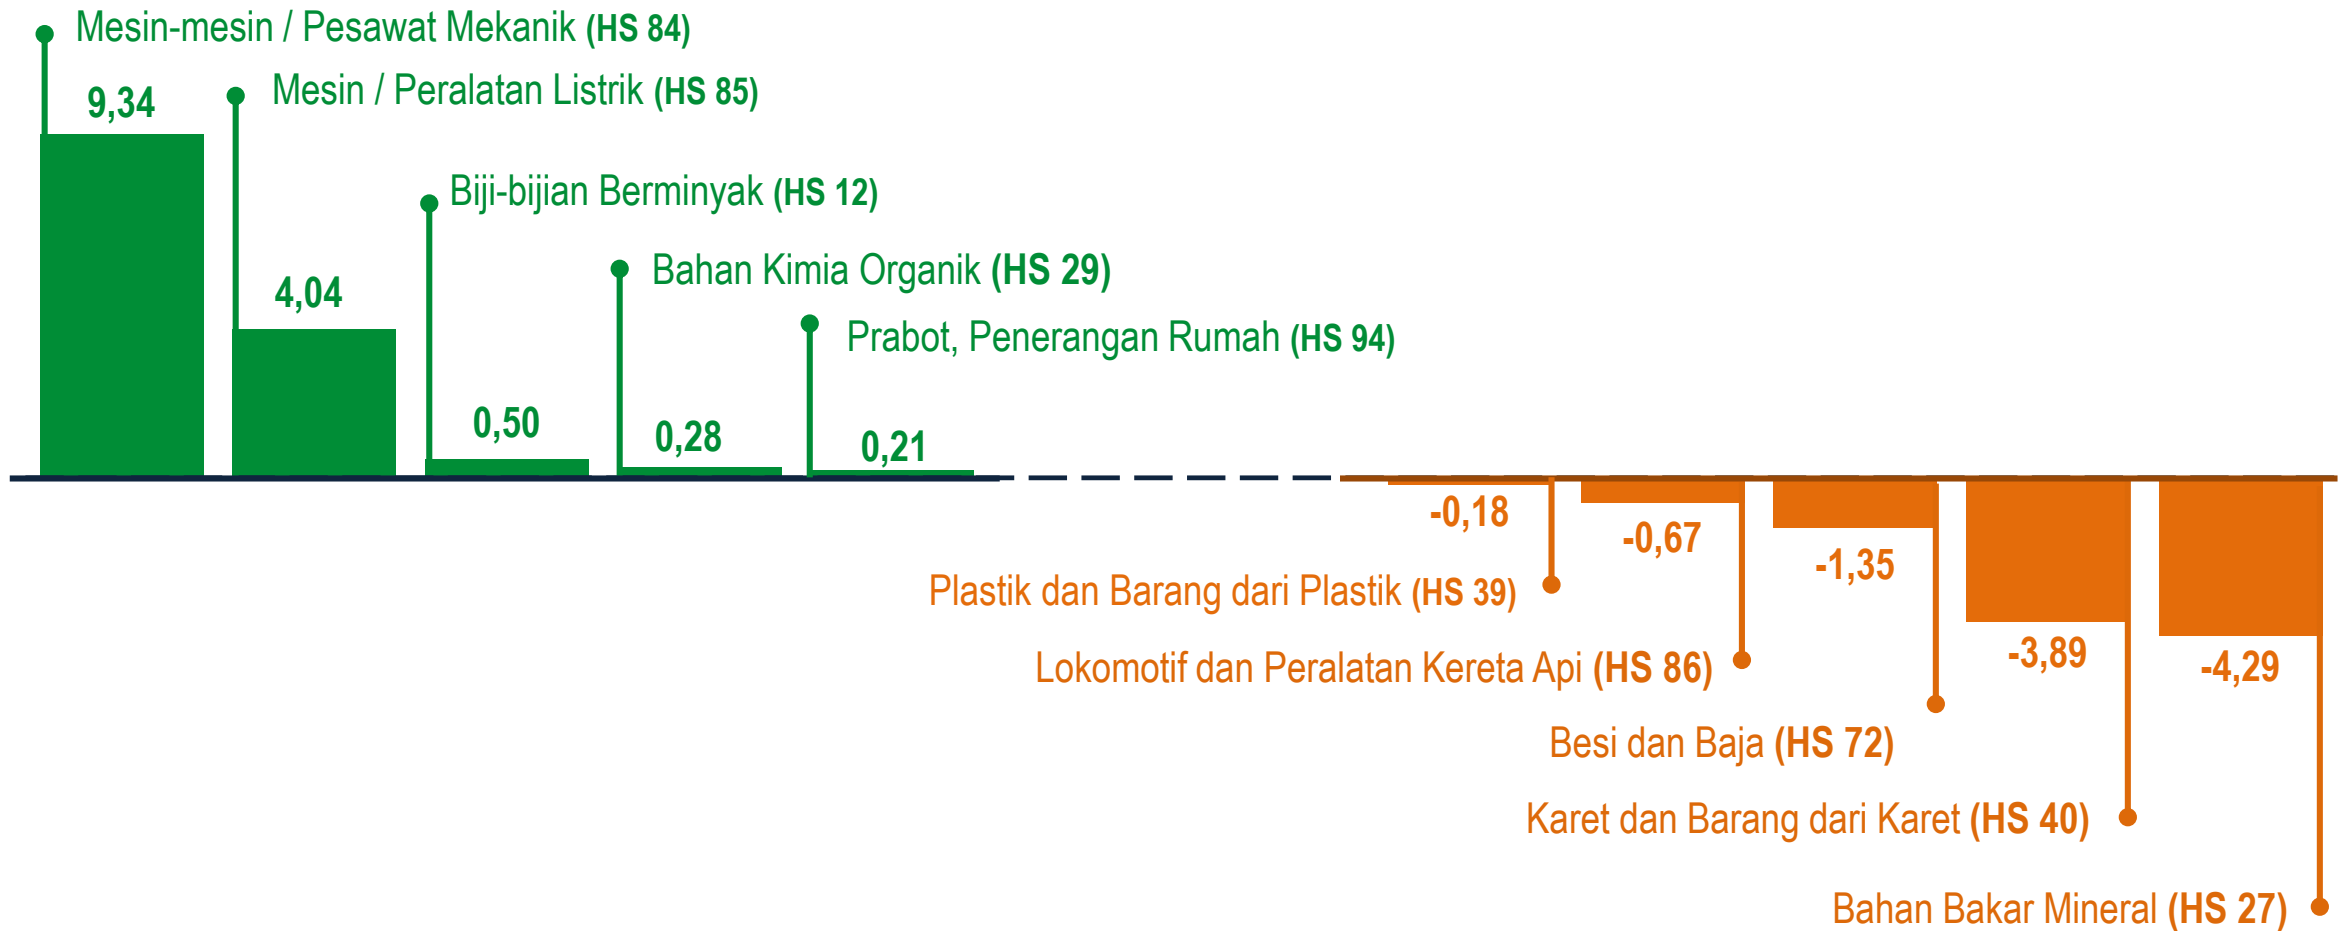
Mesin-mesin / Pesawat Mekanik (HS 84)
9,34
Mesin / Peralatan Listrik (HS 85)
4,04
Biji-bijian Berminyak (HS 12)
0,50
Bahan Kimia Organik (HS 29)
0,28
Prabot, Penerangan Rumah (HS 94)
0,21
-0,18
Plastik dan Barang dari Plastik (HS 39)
-0,67
Lokomotif dan Peralatan Kereta Api (HS 86)
-1,35
Besi dan Baja (HS 72)
-3,89
Karet dan Barang dari Karet (HS 40)
-4,29
Bahan Bakar Mineral (HS 27)